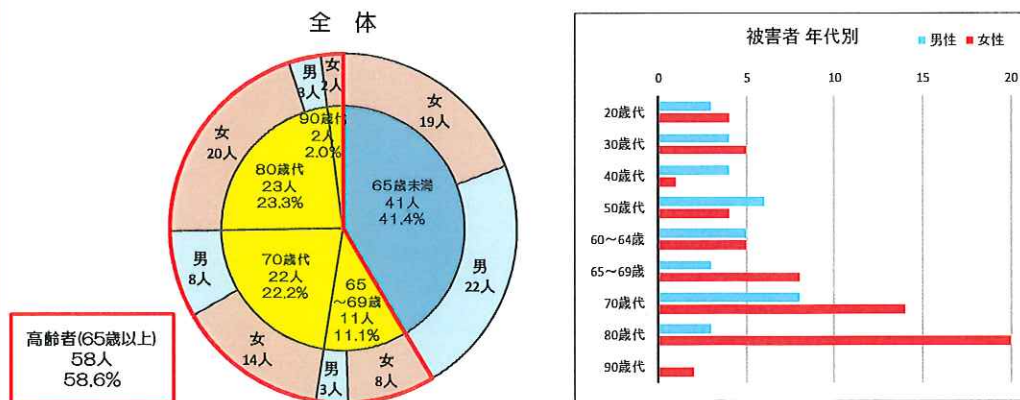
全 体

男 3人
女 2人
女 19人
90歳代 2人 2.0%
女 20人
80歳代 23人 23.3%
65歳未満 41人 41.4%
男 8人
70歳代 22人 22.2%
65 ~69歳 11人 11.1%
男 22人
女 14人
男 3人
女 8人

高齢者(65歳以上)
58人
58.6%

被害者 年代別
男性 女性

0 5 10 15 20

20歳代
30歳代
40歳代
50歳代
60~64歳
65~69歳
70歳代
80歳代
90歳代